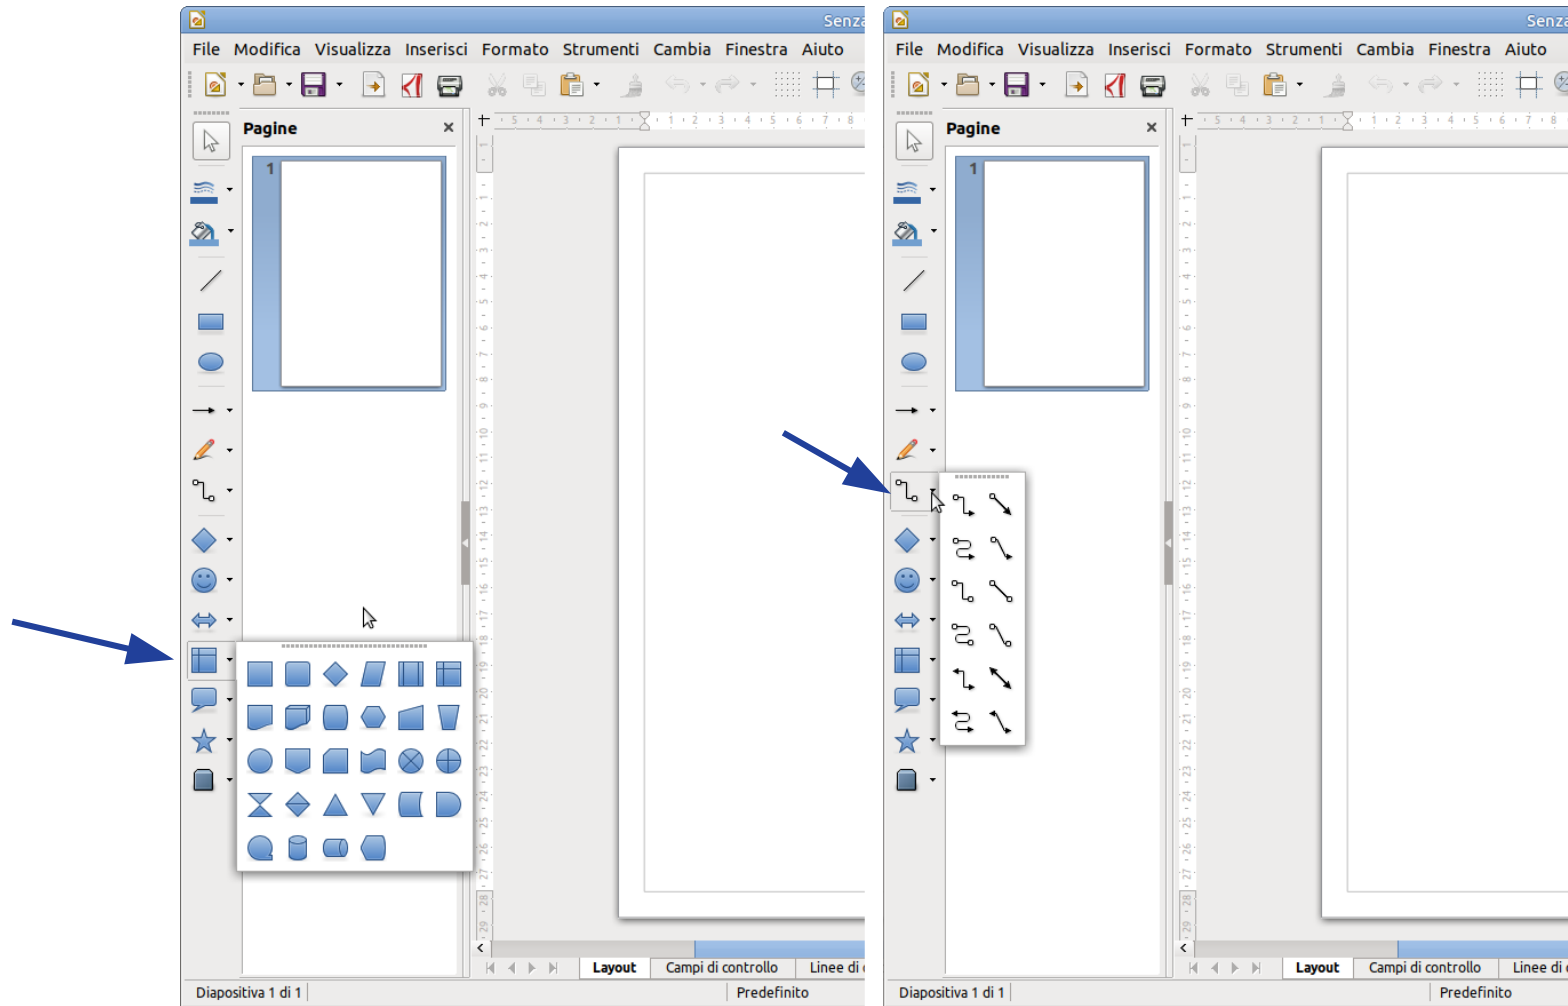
Senza

File Modifica Visualizza Inserisci Formato Strumenti Cambia Finestra Aiuto

Pagine ×

1

Layout Campi di controllo Linee di

Diapositiva 1 di 1 Predefinito

Senza

File Modifica Visualizza Inserisci Formato Strumenti Cambia Finestra Aiuto

Pagine ×

1

Layout Campi di controllo Linee di

Diapositiva 1 di 1 Predefinito